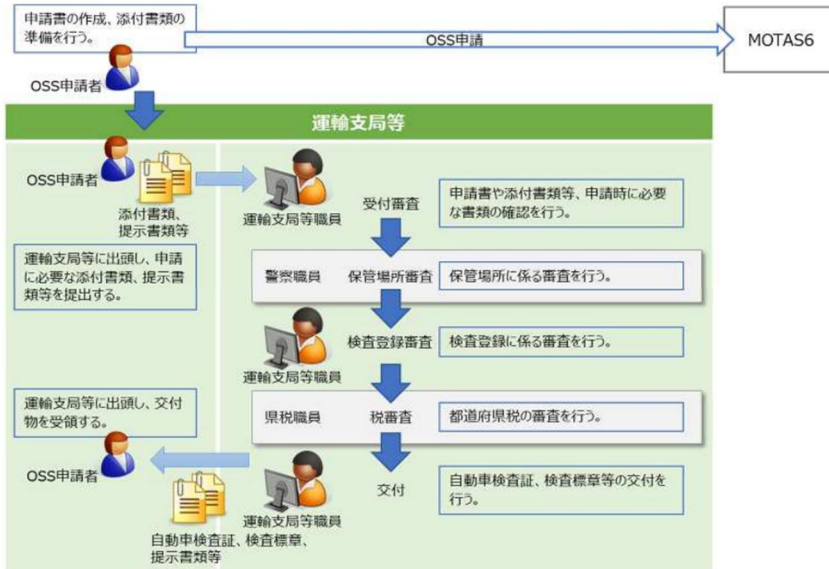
申請書の作成、添付書類の準備を行う。

OSS申請

MOTAS6

OSS申請者

運輸支局等

OSS申請者

添付書類、提示書類等

運輸支局等職員

受付審査

申請書や添付書類等、申請時に必要な書類の確認を行う。

運輸支局等に出頭し、申請に必要な添付書類、提示書類等を提出する。

警察職員

保管場所審査

保管場所に係る審査を行う。

運輸支局等職員

検査登録審査

検査登録に係る審査を行う。

運輸支局等に出頭し、交付物を受領する。

県税職員

税審査

都道府県税の審査を行う。

OSS申請者

交付

自動車検査証、検査標章等の交付を行う。

運輸支局等職員

自動車検査証、検査標章、提示書類等